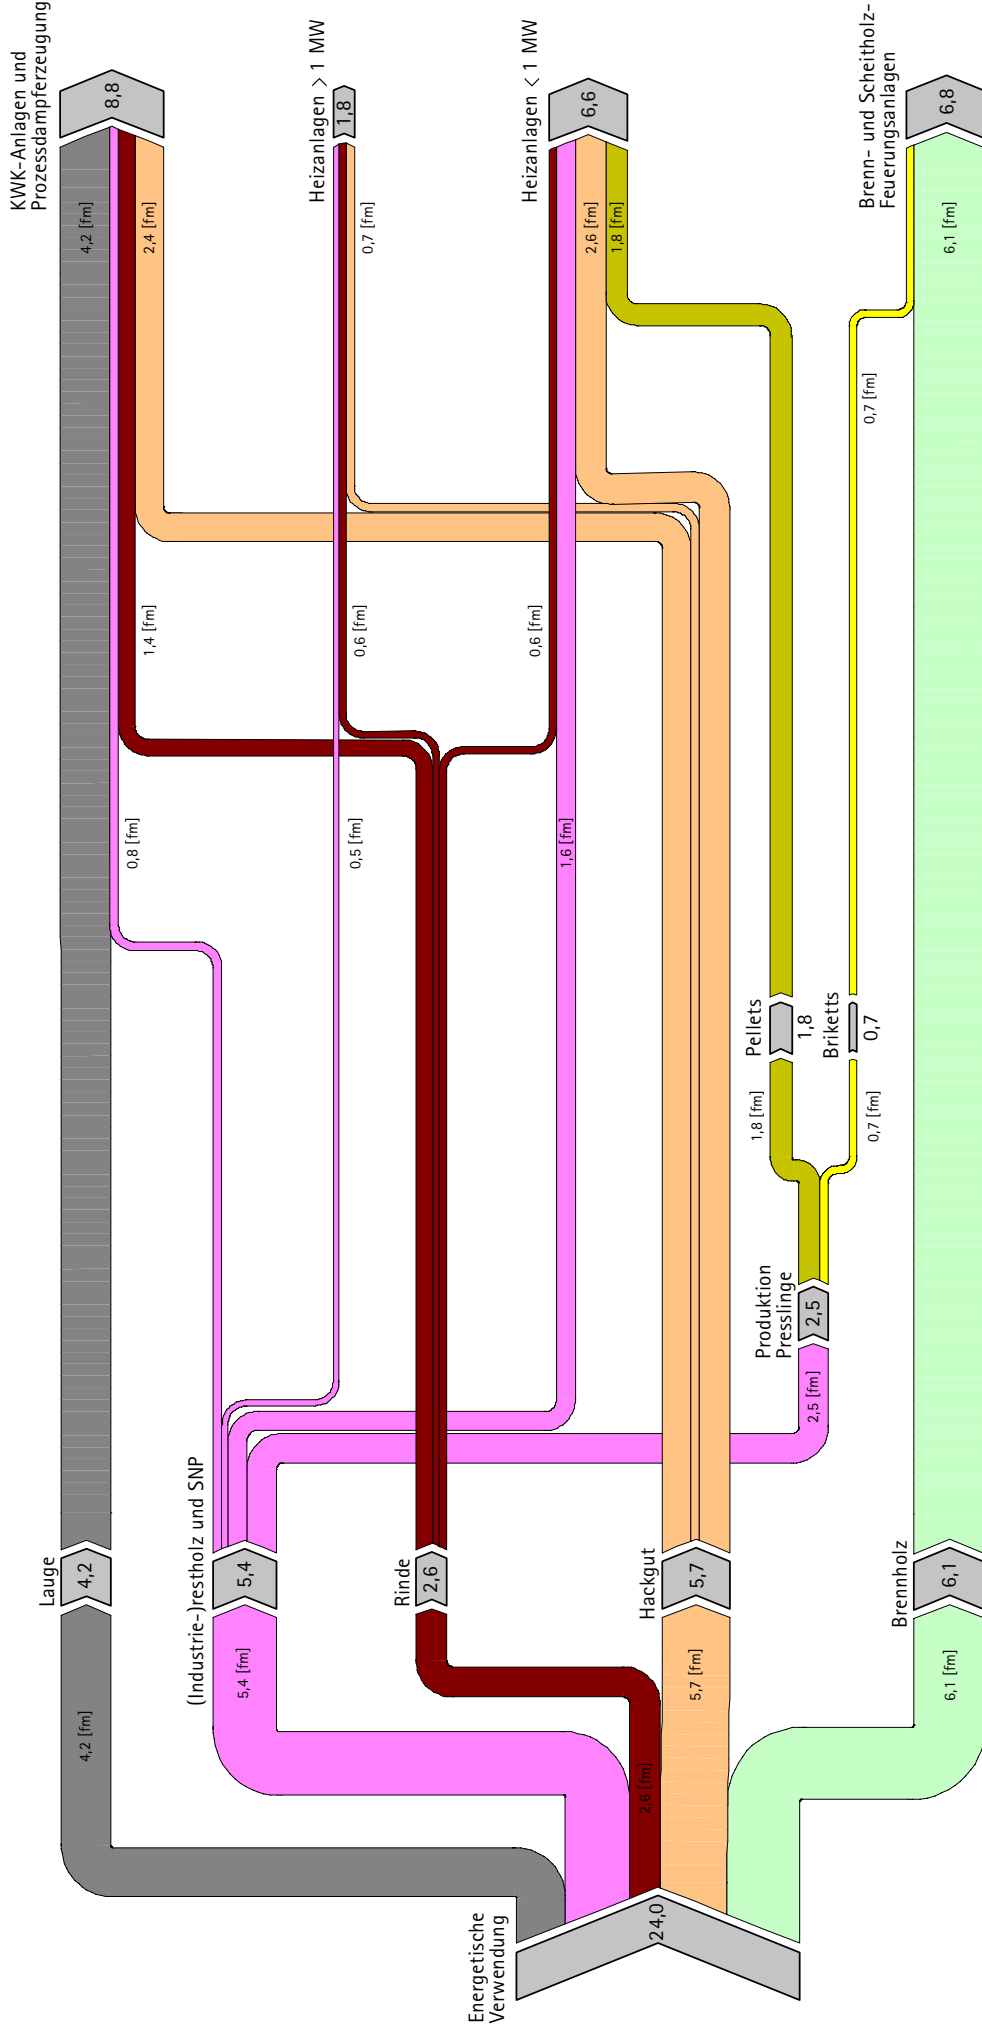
KWK-Anlagen und Prozessdampferzeugung
8,8
Heizanlagen > 1 MW
1,8
Heizanlagen < 1 MW
6,6
Brenn- und Scheitholz-Feuerungsanlagen
6,8
4,2 [fm]
2,4 [fm]
0,7 [fm]
2,6 [fm]
1,8 [fm]
6,1 [fm]
0,7 [fm]
1,4 [fm]
0,6 [fm]
0,6 [fm]
0,8 [fm]
0,5 [fm]
1,6 [fm]
Pellets
1,8
Briketts
0,7
1,8 [fm]
0,7 [fm]
Produktion Presslinge
2,5
2,5 [fm]
Lauge
4,2
(Industrie-)restholz und SNP
5,4
Rinde
2,6
Hackgut
5,7
Brennholz
6,1
4,2 [fm]
5,4 [fm]
5,7 [fm]
6,1 [fm]
2,6 [fm]
Energetische Verwendung
24,0